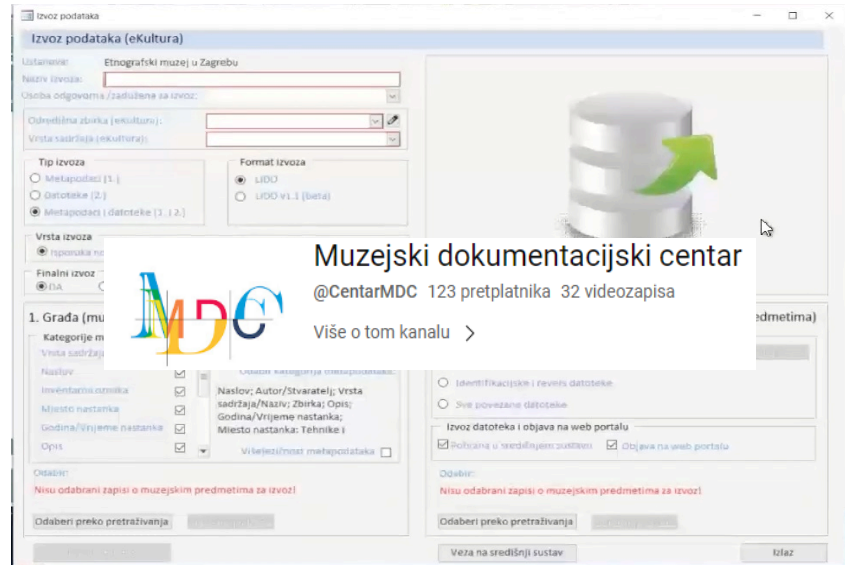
Izvoz podataka

Izvoz podataka (eKultura)

Ustanova: Etnografski muzej u Zagrebu
Naziv izvoza:
Osoba odgovorna /zadužena za izvoz:

Određena zbirka (eKultura):
Vrsta sadržaja (eKultura):

Tip izvoza
Metapodaci (1.)
Datoteke (2.)
Metapodaci i datoteke (1. i 2.)

Format izvoza
LIDO
LIDO v1.1 (beta)

Vrsta izvoza
Isporuka n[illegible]

Finalni izvoz
DA

Muzejski dokumentacijski centar
@CentarMDC 123 pretplatnika 32 videozapisa
Više o tom kanalu

MDC

1. Građa (mu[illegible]
Kategorije m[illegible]
Vrsta sadržaja
Naslov
Inventarni broj
Mjesto nastanka
Godina/Vrijeme nastanka
Opis

Odabir kategorija metapodataka:
Naslov; Autor/Stvaratelj; Vrsta sadržaja/Naziv; Zbirka; Opis; Godina/Vrijeme nastanka; Mjesto nastanka: Tehnike i
Višejezičnost metapodataka

Odabir:
Nisu odabrani zapisi o muzejskim predmetima za izvoz!
Odaberi preko pretraživanja

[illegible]dmetima)
Identifikacijske i revers datoteke
Sve povezane datoteke

Izvoz datoteka i objava na web portalu
Pohrana u središnjem sustavu
Objava na web portalu

Odabir:
Nisu odabrani zapisi o muzejskim predmetima za izvoz!
Odaberi preko pretraživanja

Veza na središnji sustav
Izlaz